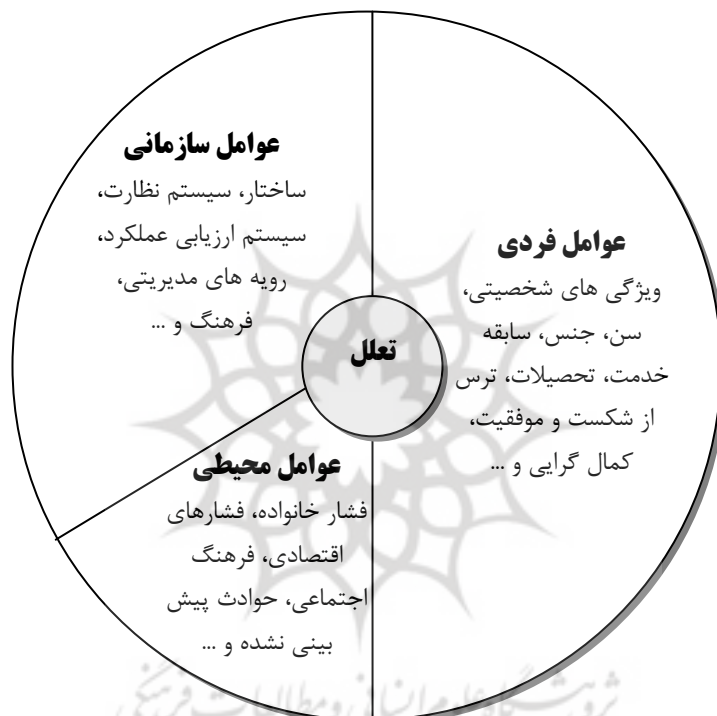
عوامل سازمانی
ساختار، سیستم نظارت، سیستم ارزیابی عملکرد، رویه های مدیریتی، فرهنگ و ...

عوامل فردی
ویژگی های شخصیتی، سن، جنس، سابقه خدمت، تحصیلات، ترس از شکست و موفقیت، کمال گرایی و ...

تعلل

عوامل محیطی
فشار خانواده، فشارهای اقتصادی، فرهنگ اجتماعی، حوادث پیش بینی نشده و ...

پژوهشگاه علوم انسانی و مطالعات فرهنگی